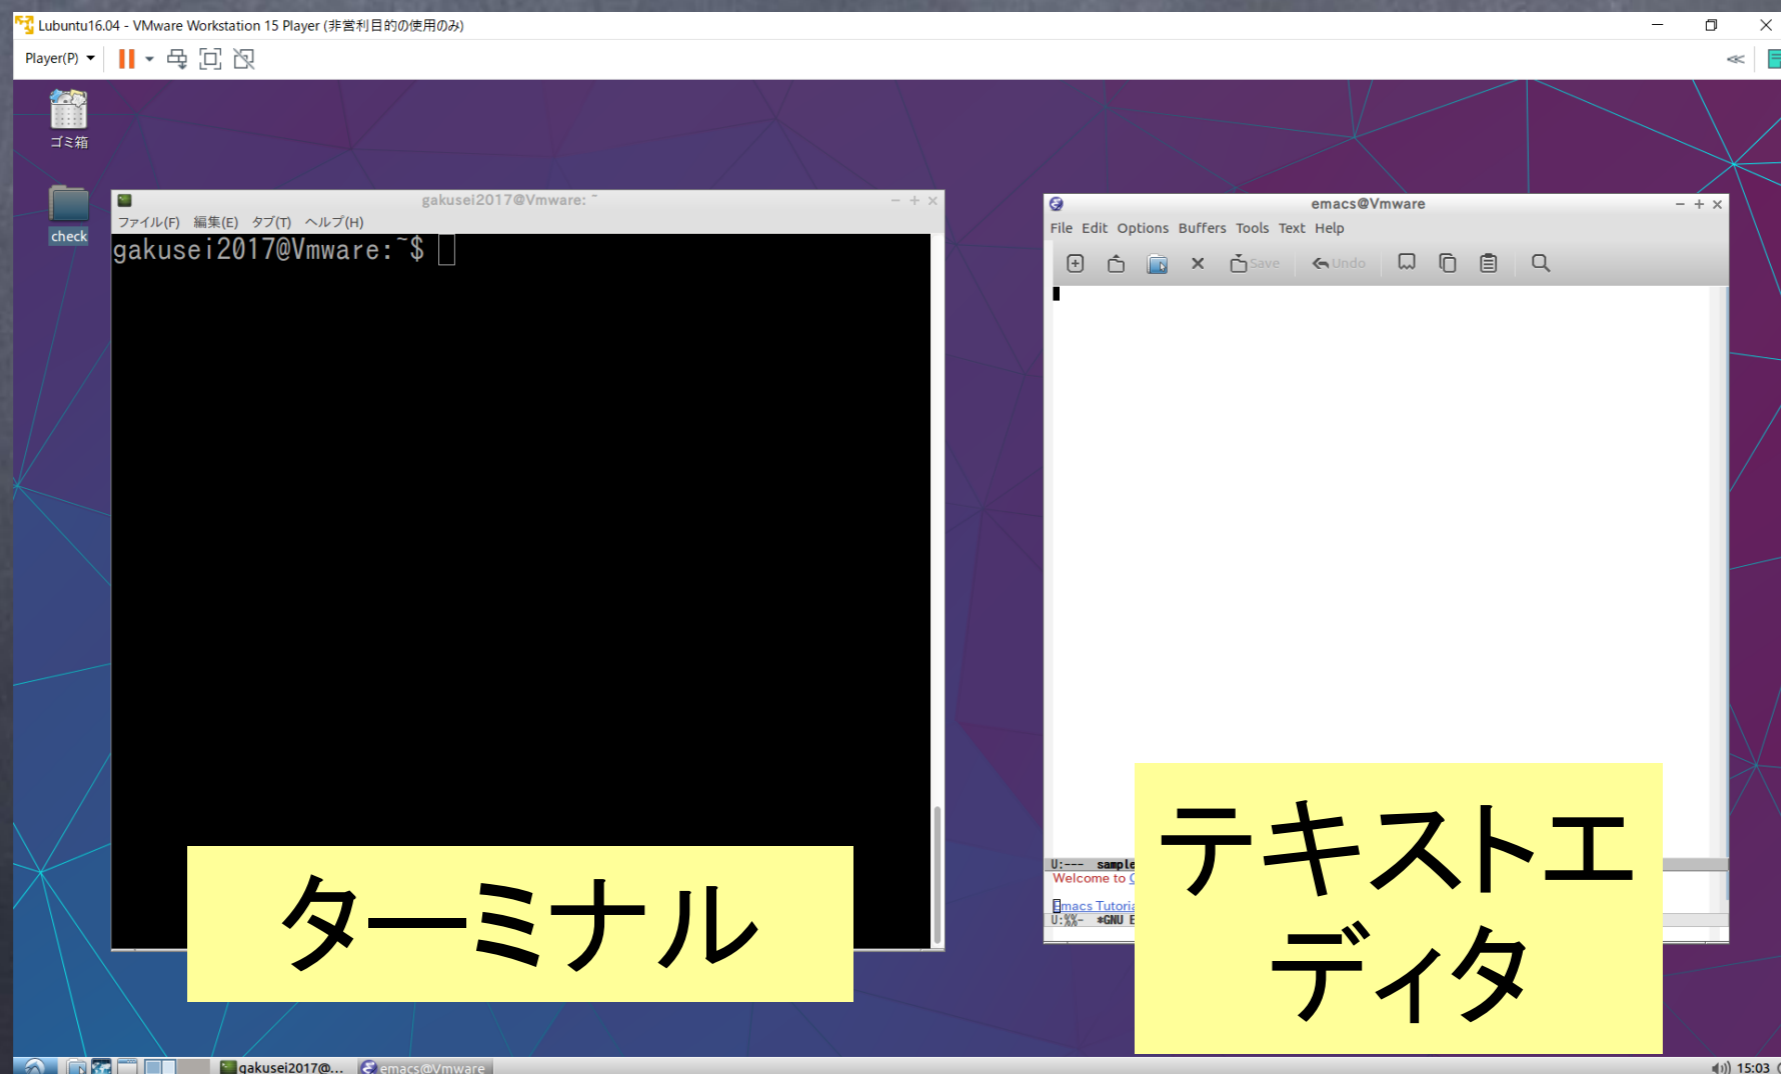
Lubuntu16.04 - VMware Workstation 15 Player (非営利目的の使用のみ)

Player(P)

ゴミ箱

check

gakusei2017@Vmware: ~

ファイル(F) 編集(E) タブ(T) ヘルプ(H)

gakusei2017@Vmware:~$

emacs@Vmware

File Edit Options Buffers Tools Text Help

Save Undo

U:--- sample

Welcome to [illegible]

Emacs Tutoria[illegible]

U:%%- *GNU E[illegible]

ターミナル

テキストエディタ

gakusei2017@...

emacs@Vmware

15:03